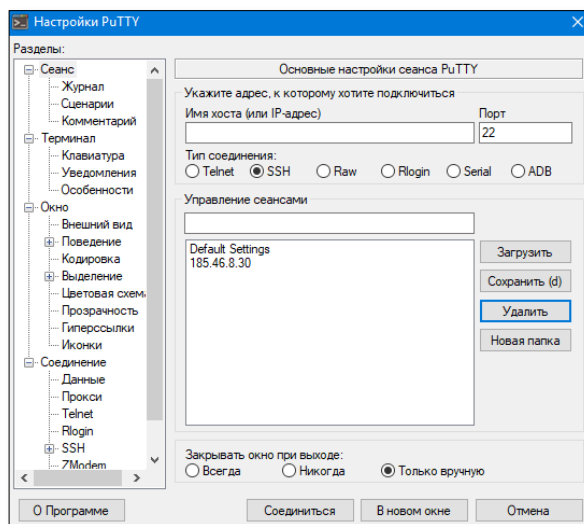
Настройки PuTTY

Разделы:

Сеанс
Журнал
Сценарии
Комментарий
Терминал
Клавиатура
Уведомления
Особенности
Окно
Внешний вид
Поведение
Кодировка
Выделение
Цветовая схема
Прозрачность
Гиперссылки
Иконки
Соединение
Данные
Прокси
Telnet
Rlogin
SSH
ZModem

Основные настройки сеанса PuTTY

Укажите адрес, к которому хотите подключиться

Имя хоста (или IP-адрес)

Порт

22

Тип соединения:

Telnet SSH Raw Rlogin Serial ADB

Управление сеансами

Default Settings
185.46.8.30

Загрузить

Сохранить (d)

Удалить

Новая папка

Закрывать окно при выходе:

Всегда Никогда Только вручную

О Программе

Соединиться

В новом окне

Отмена